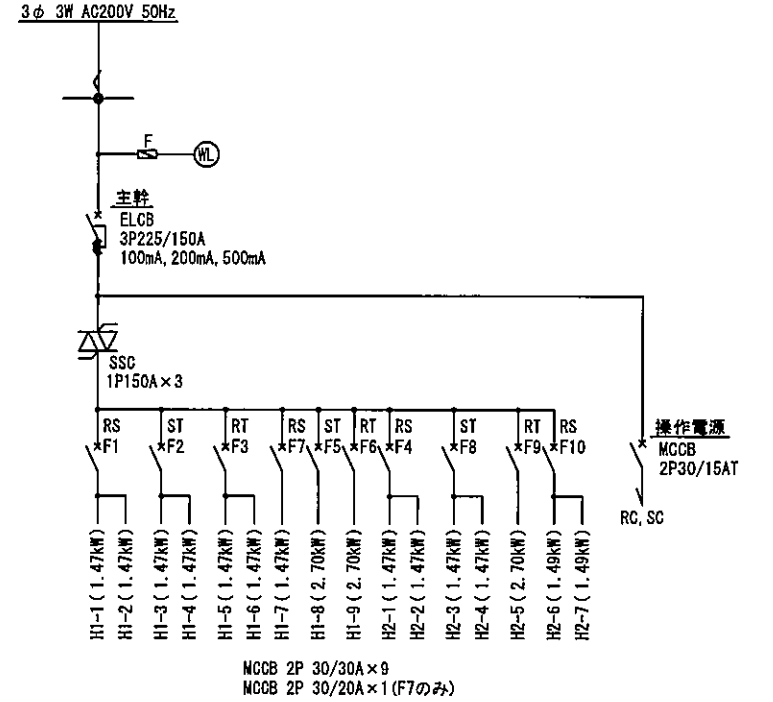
3φ 3W AC200V 50Hz

F

WL

主幹
ELCB
3P225/150A
100mA, 200mA, 500mA

SSC
1P150A×3

RS F1
ST F2
RT F3
RS F7
ST F5
RT F6
RS F4
ST F8
RT F9
RS F10

操作電源
MCCB
2P30/15AT

RC, SC

H1-1 (1.47kW)
H1-2 (1.47kW)
H1-3 (1.47kW)
H1-4 (1.47kW)
H1-5 (1.47kW)
H1-6 (1.47kW)
H1-7 (1.47kW)
H1-8 (2.70kW)
H1-9 (2.70kW)
H2-1 (1.47kW)
H2-2 (1.47kW)
H2-3 (1.47kW)
H2-4 (1.47kW)
H2-5 (2.70kW)
H2-6 (1.49kW)
H2-7 (1.49kW)

MCCB 2P 30/30A×9
MCCB 2P 30/20A×1 (F7のみ)